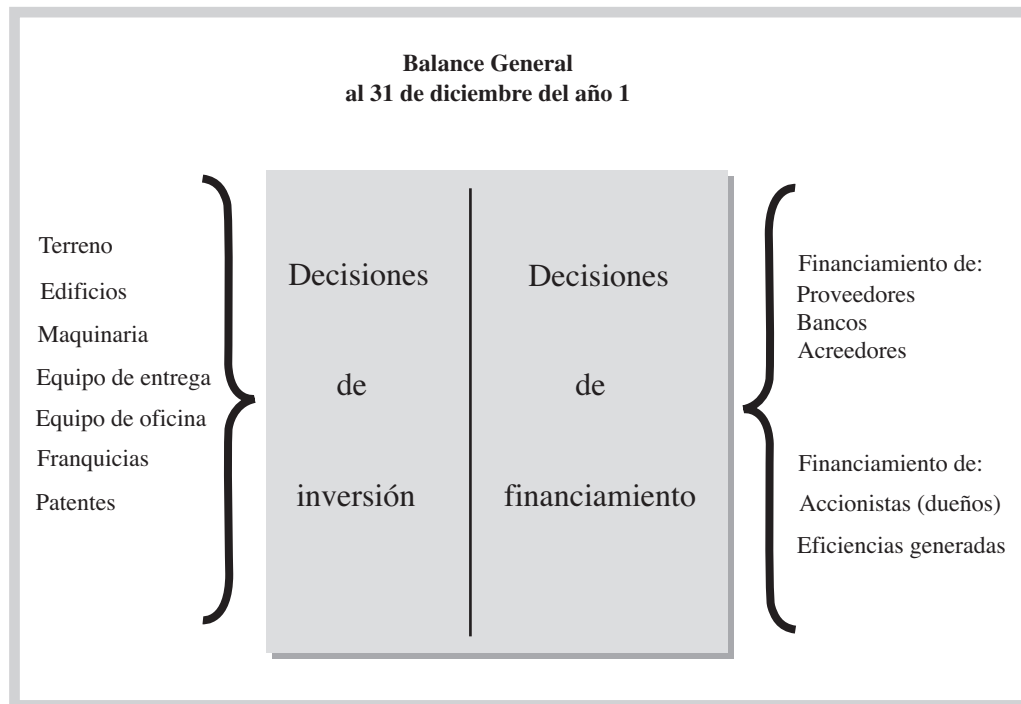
**Balance General**
**al 31 de diciembre del año 1**

Terreno
Edificios
Maquinaria
Equipo de entrega
Equipo de oficina
Franquicias
Patentes

Decisiones de inversión

Decisiones de financiamiento

Financiamiento de:
Proveedores
Bancos
Acreedores

Financiamiento de:
Accionistas (dueños)
Eficiencias generadas